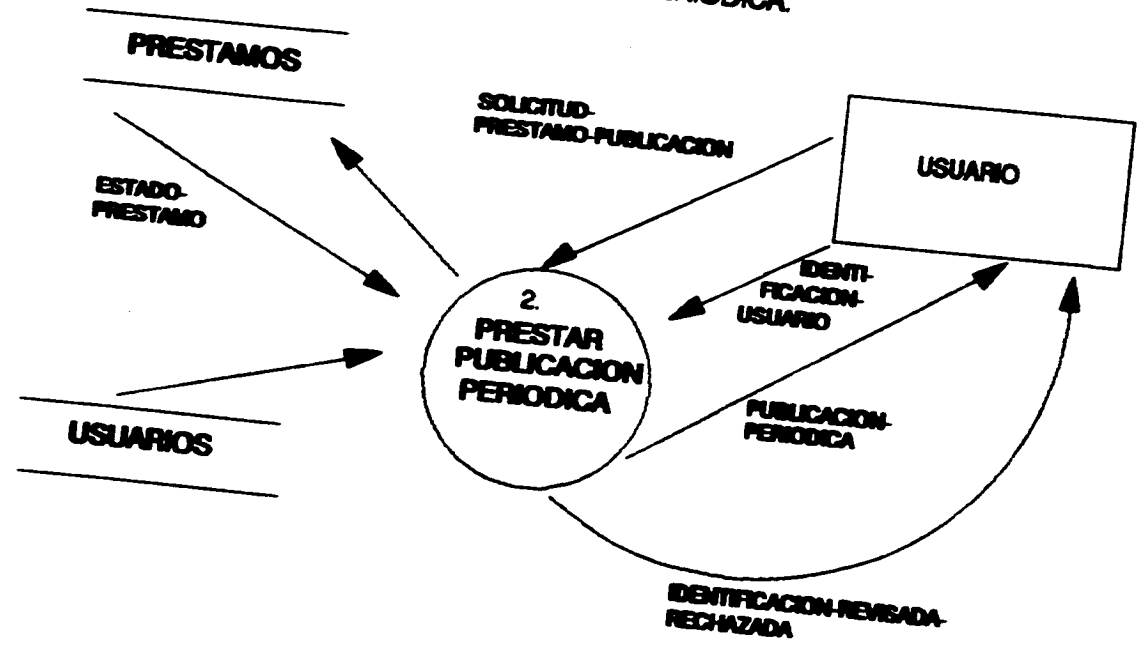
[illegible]RIODICA.

PRESTAMOS

SOLICITUD-PRESTAMO-PUBLICACION

USUARIO

ESTADO-PRESTAMO

IDENTIFICACION-USUARIO

2.
PRESTAR PUBLICACION PERIODICA

USUARIOS

PUBLICACION-PERIODICA

IDENTIFICACION-REVISADA-RECHAZADA